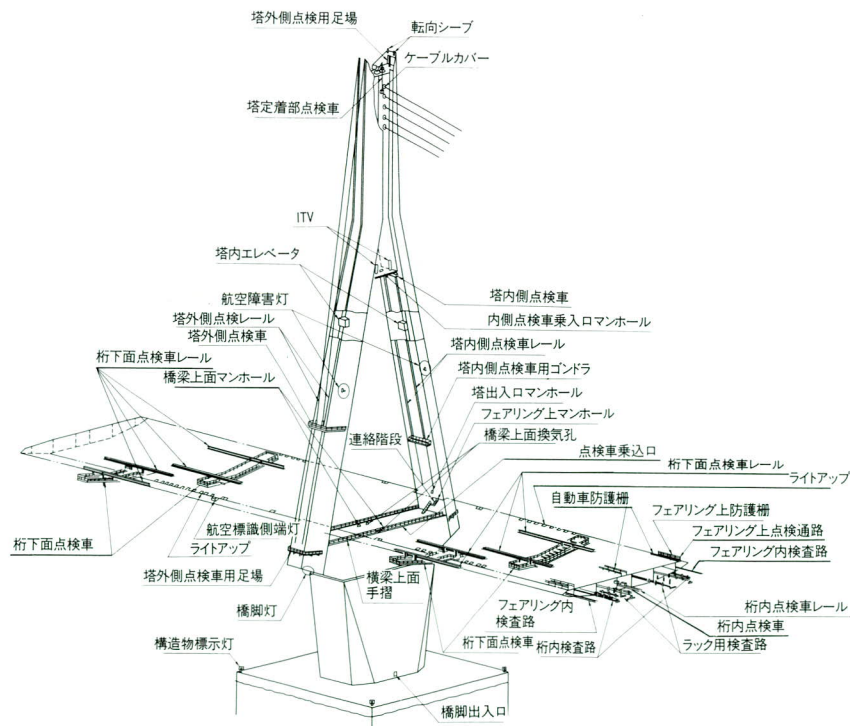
塔外側点検用足場
転向シーブ
ケーブルカバー
塔定着部点検車
ITV
塔内エレベータ
塔内側点検車
航空障害灯
内側点検車乗入口マンホール
塔外側点検レール
塔外側点検車
塔内側点検車レール
桁下面点検車レール
塔内側点検車用ゴンドラ
橋梁上面マンホール
塔出入口マンホール
フェアリング上マンホール
連絡階段
橋梁上面換気孔
点検車乗込口
桁下面点検車レール
ライトアップ
自動車防護柵
フェアリング上防護柵
フェアリング上点検通路
桁下面点検車
航空標識側端灯
フェアリング内検査路
ライトアップ
塔外側点検車用足場
横梁上面
手摺
橋脚灯
フェアリング内
検査路
桁内点検車レール
桁内点検車
桁下面点検車
桁内検査路
ラック用検査路
構造物標示灯
橋脚出入口